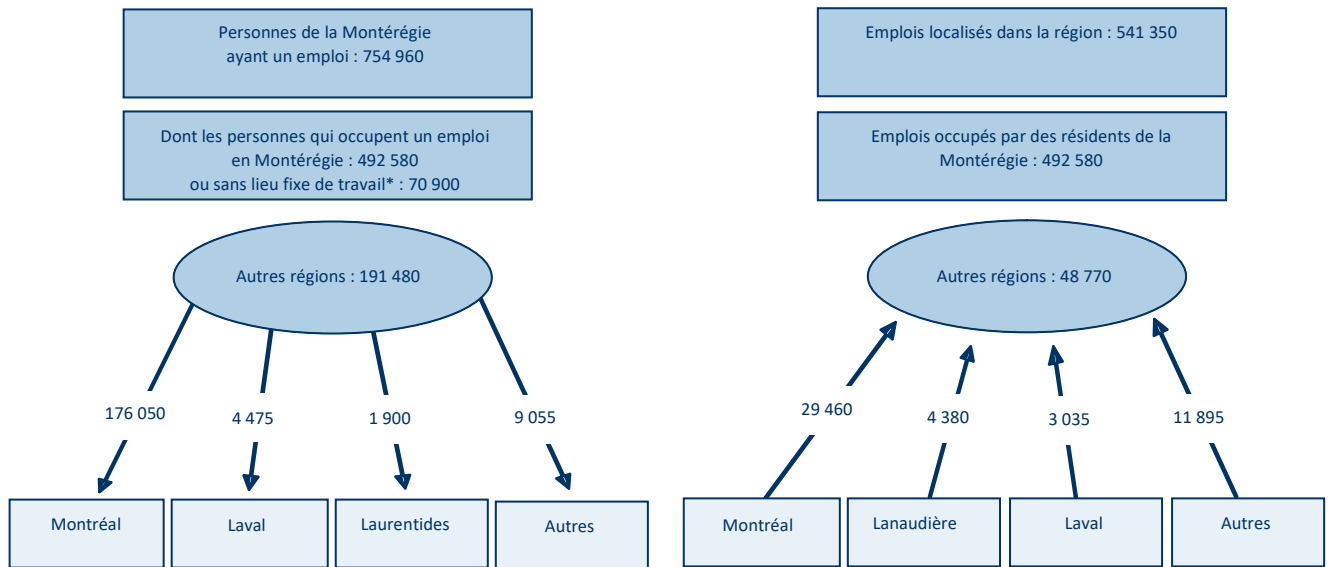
Personnes de la Montérégie ayant un emploi : 754 960

Dont les personnes qui occupent un emploi en Montérégie : 492 580 ou sans lieu fixe de travail* : 70 900

Autres régions : 191 480

176 050

4 475

1 900

9 055

Montréal

Laval

Laurentides

Autres

Emplois localisés dans la région : 541 350

Emplois occupés par des résidents de la Montérégie : 492 580

Autres régions : 48 770

29 460

4 380

3 035

11 895

Montréal

Lanaudière

Laval

Autres